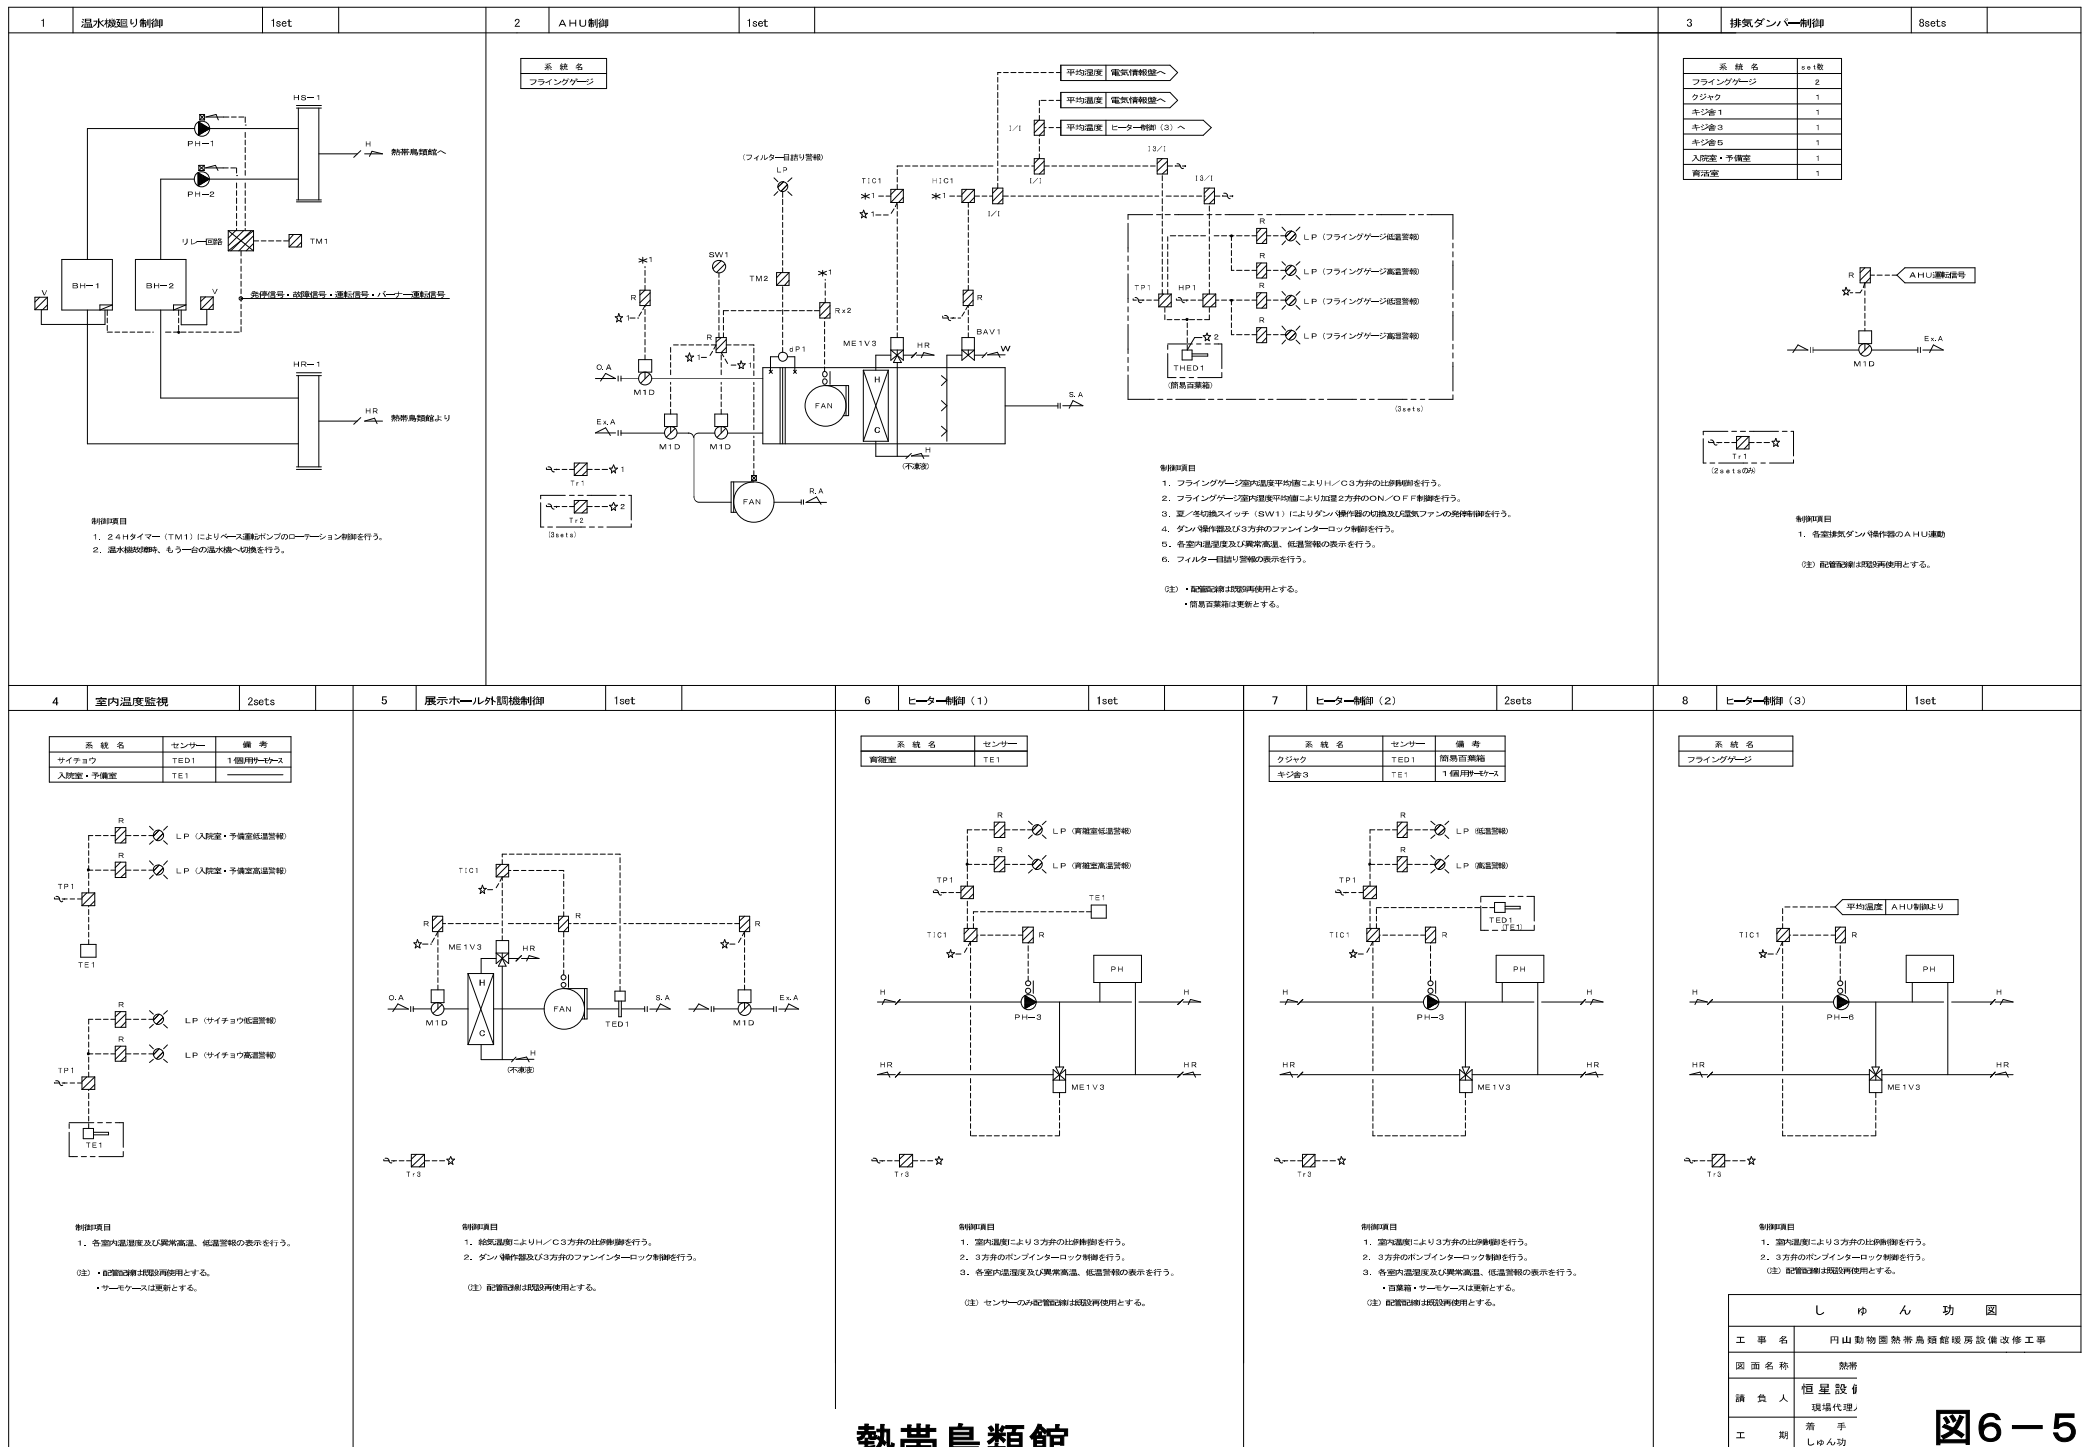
1 温水機廻り制御 1set

HS−1
H 熱帯鳥類館へ
PH−1
PH−2
リレー回路 TM1
V
BH−1
BH−2
V
発停信号・故障信号・運転信号・バーナー運転信号
HR−1
HR 熱帯鳥類館より

制御項目
1. 24Hタイマー（TM1）によりベース運転ポンプのローテーション制御を行う。
2. 温水機故障時、もう一台の温水機へ切換を行う。

2 AHU制御 1set

| 系統名 |
|---|
| フライングゲージ |

平均湿度 電気情報盤へ
平均温度 電気情報盤へ
I/I 平均温度 ヒーター制御（3）へ
(フィルター目詰り警報)
LP
TIC1
HIC1
I3/I
I/I
I3/I
SW1
TM2
R
Rx2
R
R
dP1
ME1V3
HR
BAV1
W
O.A
M1D
FAN
H
C
S.A
Ex.A
M1D
M1D
H
(不凍液)
FAN
R.A
Tr1
Tr2
(3sets)
R LP（フライングゲージ低湿警報）
R LP（フライングゲージ高湿警報）
TP1 HP1
R LP（フライングゲージ低温警報）
R LP（フライングゲージ高温警報）
THED1
(簡易百葉箱)
(3sets)

制御項目
1. フライングゲージ室内温度平均値によりH／C3方弁の比例制御を行う。
2. フライングゲージ室内湿度平均値により加湿2方弁のON／OFF制御を行う。
3. 夏／冬切換スイッチ（SW1）によりダンパ操作器の切換及び還気ファンの発停制御を行う。
4. ダンパ操作器及び3方弁のファンインターロック制御を行う。
5. 各室内温湿度及び異常高温、低温警報の表示を行う。
6. フィルター目詰り警報の表示を行う。

(注) ・配管配線は既設再使用とする。
・簡易百葉箱は更新とする。

3 排気ダンパー制御 8sets

| 系統名 | set数 |
|---|---|
| フライングゲージ | 2 |
| クジャク | 1 |
| キジ舎1 | 1 |
| キジ舎3 | 1 |
| キジ舎5 | 1 |
| 入院室・予備室 | 1 |
| 育雛室 | 1 |

R AHU運転信号
Ex.A
M1D
Tr1
(2setsのみ)

制御項目
1. 各室排気ダンパ操作器のAHU連動

(注) 配管配線は既設再使用とする。

4 室内温度監視 2sets

| 系統名 | センサー | 備考 |
|---|---|---|
| サイチョウ | TED1 | 1個用サーモケース |
| 入院室・予備室 | TE1 | |

R LP（入院室・予備室低温警報）
R LP（入院室・予備室高温警報）
TP1
TE1
R LP（サイチョウ低温警報）
R LP（サイチョウ高温警報）
TP1
TE1

制御項目
1. 各室内温湿度及び異常高温、低温警報の表示を行う。

(注) ・配管配線は既設再使用とする。
・サーモケースは更新とする。

5 展示ホール外調機制御 1set

TIC1
R R R
ME1V3 HR
O.A
M1D
H
C
FAN
TED1
S.A
M1D
Ex.A
H
(不凍液)
Tr3

制御項目
1. 給気温度によりH／C3方弁の比例制御を行う。
2. ダンパ操作器及び3方弁のファンインターロック制御を行う。

(注) 配管配線は既設再使用とする。

6 ヒーター制御（1） 1set

| 系統名 | センサー |
|---|---|
| 育雛室 | TE1 |

R LP（育雛室低温警報）
R LP（育雛室高温警報）
TP1
TE1
TIC1 R
PH
H
PH−3
H
HR
ME1V3
HR
Tr3

制御項目
1. 室内温度により3方弁の比例制御を行う。
2. 3方弁のポンプインターロック制御を行う。
3. 各室内温湿度及び異常高温、低温警報の表示を行う。

(注) センサーのみ配管配線は既設再使用とする。

7 ヒーター制御（2） 2sets

| 系統名 | センサー | 備考 |
|---|---|---|
| クジャク | TED1 | 簡易百葉箱 |
| キジ舎3 | TE1 | 1個用サーモケース |

R LP（低温警報）
R LP（高温警報）
TP1
TED1
(TE1)
TIC1 R
PH
H
PH−3
H
HR
ME1V3
HR
Tr3

制御項目
1. 室内温度により3方弁の比例制御を行う。
2. 3方弁のポンプインターロック制御を行う。
3. 各室内温湿度及び異常高温、低温警報の表示を行う。
・百葉箱・サーモケースは更新とする。
(注) 配管配線は既設再使用とする。

8 ヒーター制御（3） 1set

| 系統名 |
|---|
| フライングゲージ |

平均温度 AHU制御より
TIC1 R
PH
H
PH−6
H
HR
ME1V3
HR
Tr3

制御項目
1. 室内温度により3方弁の比例制御を行う。
2. 3方弁のポンプインターロック制御を行う。
(注) 配管配線は既設再使用とする。

しゅん功図
工事名 円山動物園熱帯鳥類館暖房設備改修工事
図面名称 熱帯
請負人 恒星設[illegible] 現場代理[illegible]
工期 着手 しゅん功

熱帯鳥類館

図6−5